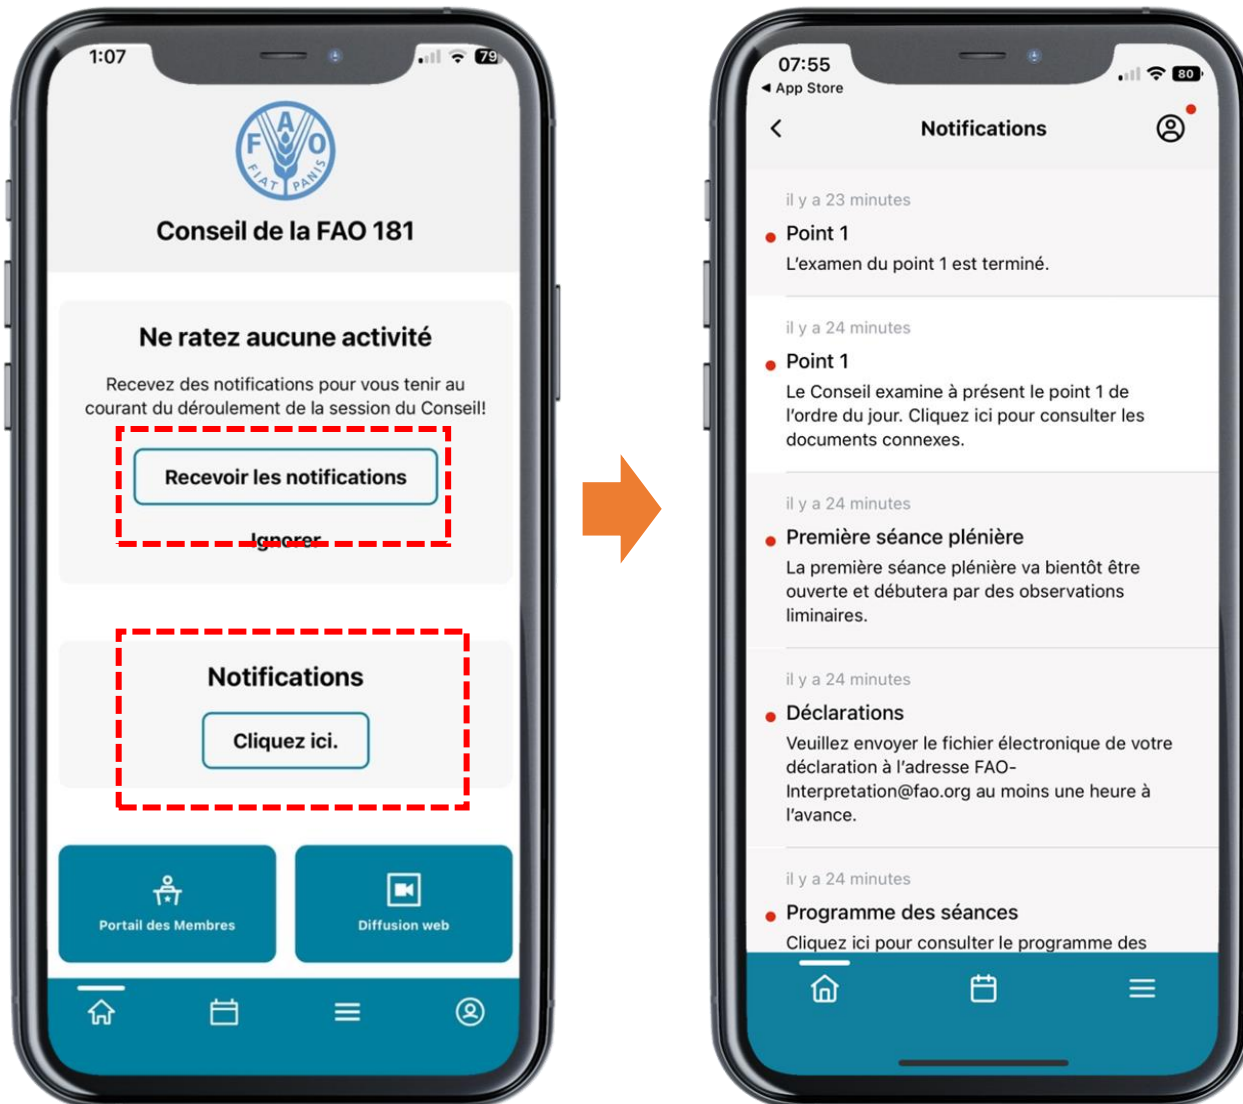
1:07

79

F A O
FIAT PANIS

Conseil de la FAO 181

Ne ratez aucune activité

Recevez des notifications pour vous tenir au courant du déroulement de la session du Conseil!

Recevoir les notifications

Ignorer

Notifications

Cliquez ici.

Portail des Membres

Diffusion web

07:55
◂ App Store

80

Notifications

il y a 23 minutes
Point 1
L'examen du point 1 est terminé.

il y a 24 minutes
Point 1
Le Conseil examine à présent le point 1 de l'ordre du jour. Cliquez ici pour consulter les documents connexes.

il y a 24 minutes
Première séance plénière
La première séance plénière va bientôt être ouverte et débutera par des observations liminaires.

il y a 24 minutes
Déclarations
Veuillez envoyer le fichier électronique de votre déclaration à l'adresse FAO-Interpretation@fao.org au moins une heure à l'avance.

il y a 24 minutes
Programme des séances
Cliquez ici pour consulter le programme des